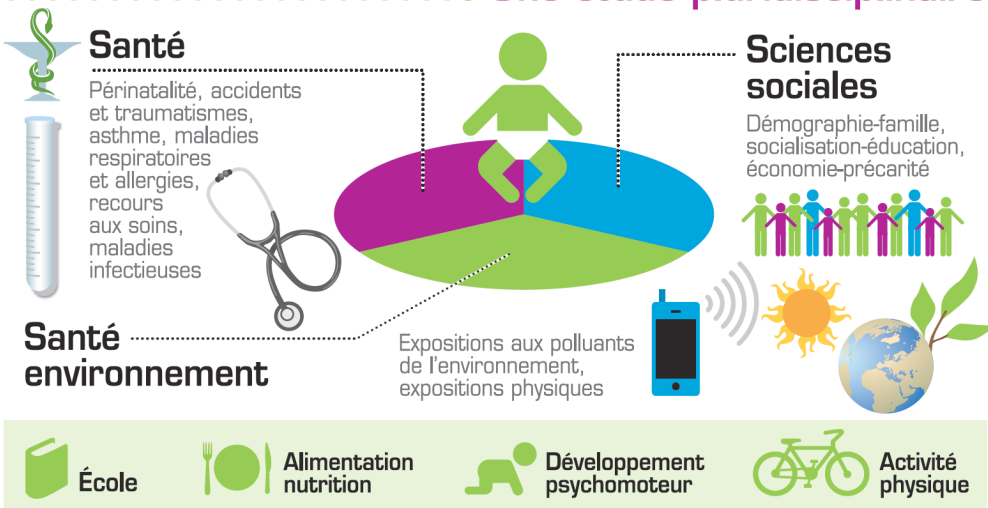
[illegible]

Santé

Périnatalité, accidents et traumatismes, asthme, maladies respiratoires et allergies, recours aux soins, maladies infectieuses

Sciences sociales

Démographie-famille, socialisation-éducation, économie-précarité

Santé environnement

Expositions aux polluants de l'environnement, expositions physiques

École

Alimentation nutrition

Développement psychomoteur

Activité physique